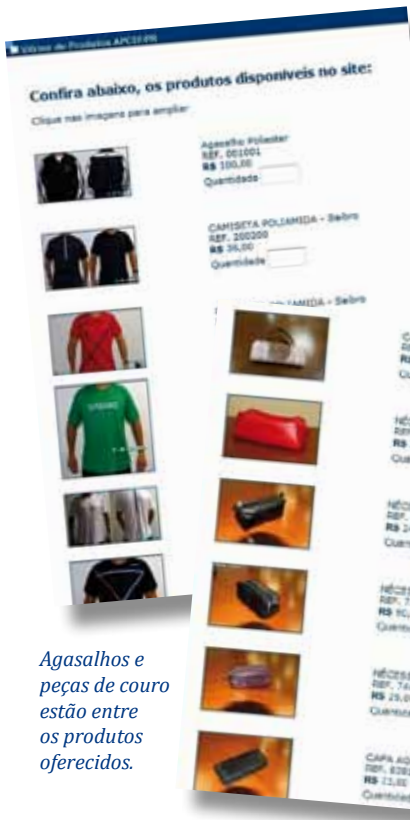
Vitrine de Produtos APCEF/PR

Confira abaixo, os produtos disponíveis no site:

Clique nas imagens para ampliar

Agasalho Poliester
REF. 010001
R$ 100,00
Quantidade

CAMISETA POLIAMIDA - Sebro
REF. 200200
R$ 36,00
Quantidade

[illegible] AMIDA - Sebro

C
R
R
Qu

NÉC
REF
R$
Qua

NÉCE
REF.
R$ 2
Quant

NÉCE
REF. 7
R$ 50
Quant

NÉCES
REF. 74
R$ 25,0
Quanti

CAPA AG
REF. 8281
R$ 22,00
Quantida

Agasalhos e peças de couro estão entre os produtos oferecidos.